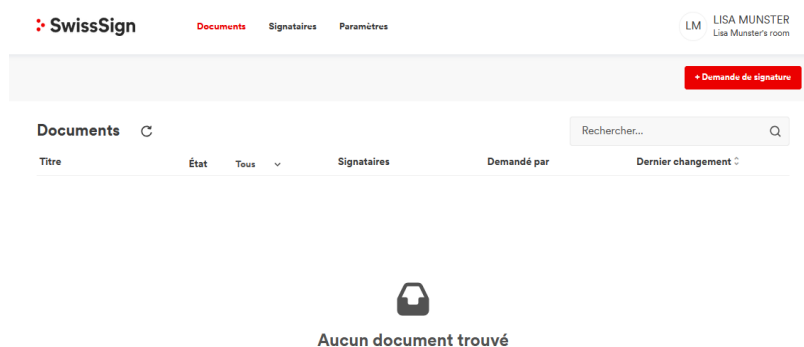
SwissSign

Documents Signataires Paramètres

LM LISA MUNSTER
Lisa Munster's room

+ Demande de signature

Documents

Rechercher...

| Titre | État | Tous | Signataires | Demandé par | Dernier changement |
|---|---|---|---|---|---|

Aucun document trouvé